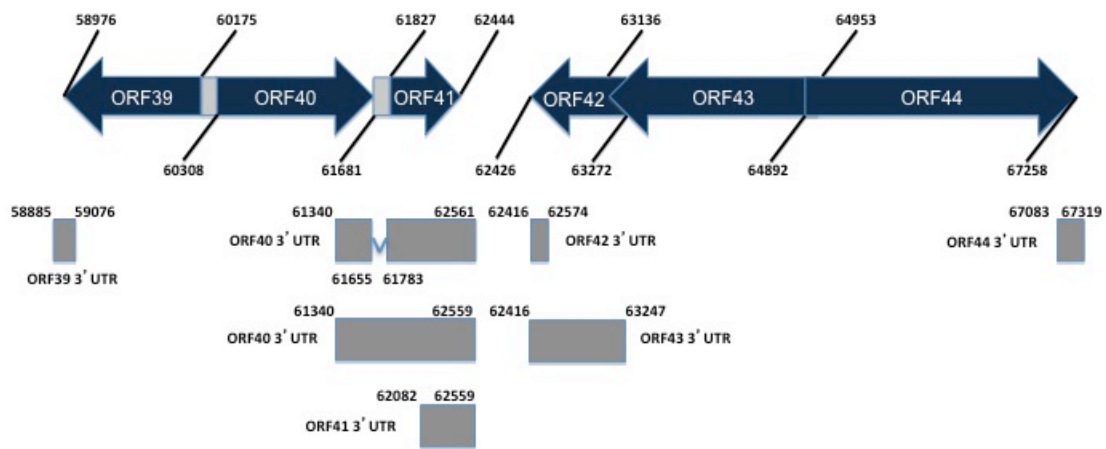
58976
60175
61827
62444
63136
64953

ORF39
ORF40
ORF41
ORF42
ORF43
ORF44

60308
61681
62426
63272
64892
67258

58885 59076
ORF39 3' UTR

61340 62561
ORF40 3' UTR
61655 61783

62416 62574
ORF42 3' UTR

67083 67319
ORF44 3' UTR

61340 62559
ORF40 3' UTR

62416 63247
ORF43 3' UTR

62082 62559
ORF41 3' UTR